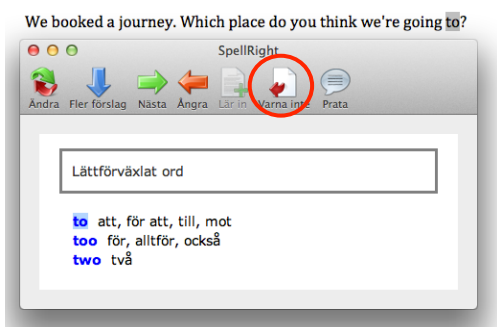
We booked a journey. Which place do you think we're going to?

SpellRight

Ändra Fler förslag Nästa Ångra Lär in Varna inte Prata

Lättförväxlat ord

to att, för att, till, mot
too för, alltför, också
two två